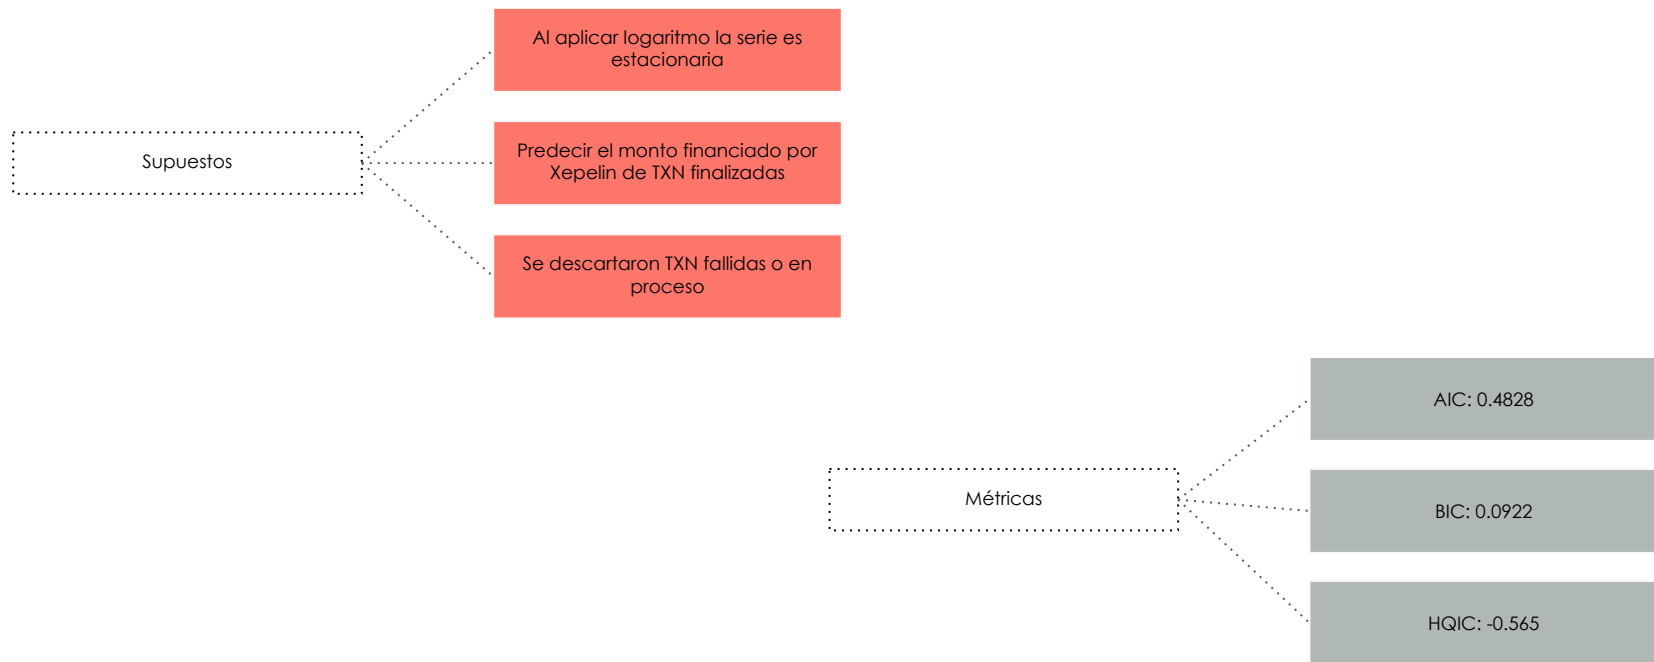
Supuestos

Al aplicar logaritmo la serie es estacionaria

Predecir el monto financiado por Xepelin de TXN finalizadas

Se descartaron TXN fallidas o en proceso

Métricas

AIC: 0.4828

BIC: 0.0922

HQIC: -0.565